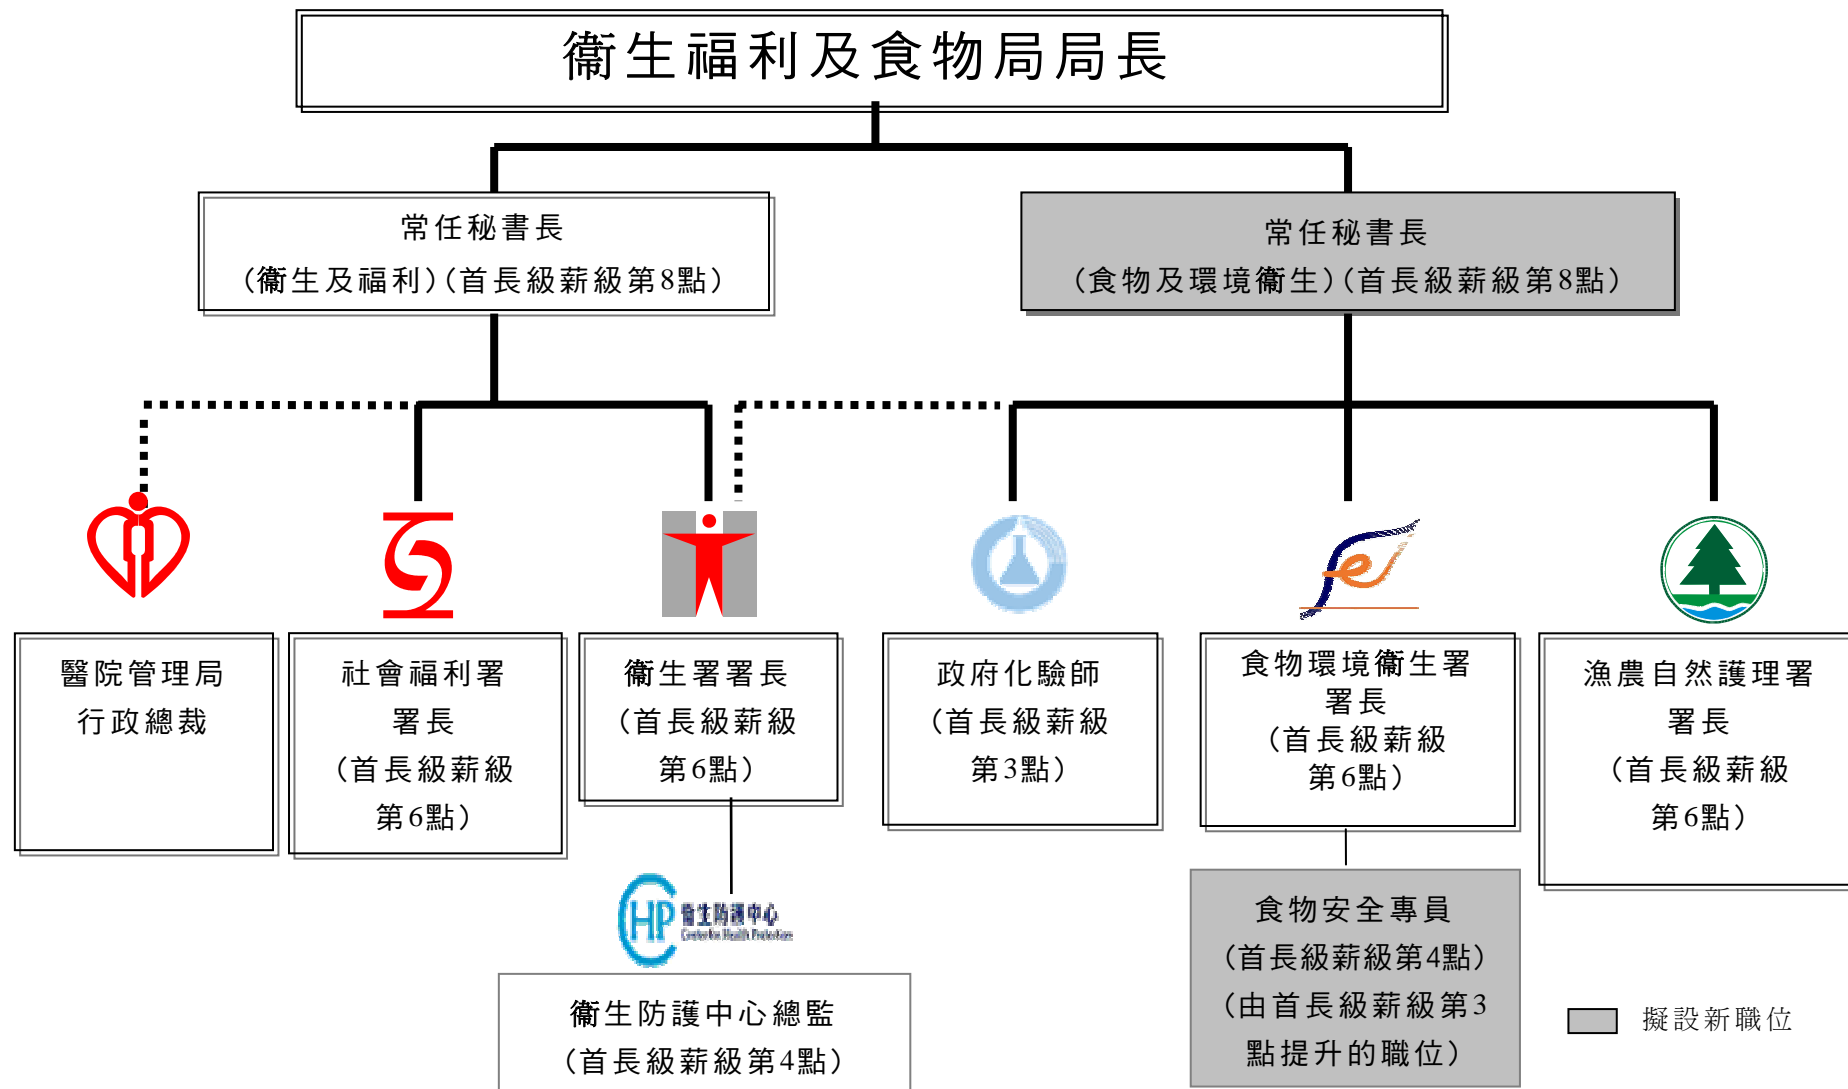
衞生福利及食物局局長

常任秘書長
(衞生及福利)(首長級薪級第8點)

常任秘書長
(食物及環境衞生)(首長級薪級第8點)

醫院管理局
行政總裁

社會福利署
署長
(首長級薪級
第6點)

衞生署署長
(首長級薪級
第6點)

政府化驗師
(首長級薪級
第3點)

食物環境衞生署
署長
(首長級薪級
第6點)

漁農自然護理署
署長
(首長級薪級
第6點)

CHP 衞生防護中心
Centre for Health Protection

衞生防護中心總監
(首長級薪級第4點)

食物安全專員
(首長級薪級第4點)
(由首長級薪級第3
點提升的職位)

擬設新職位